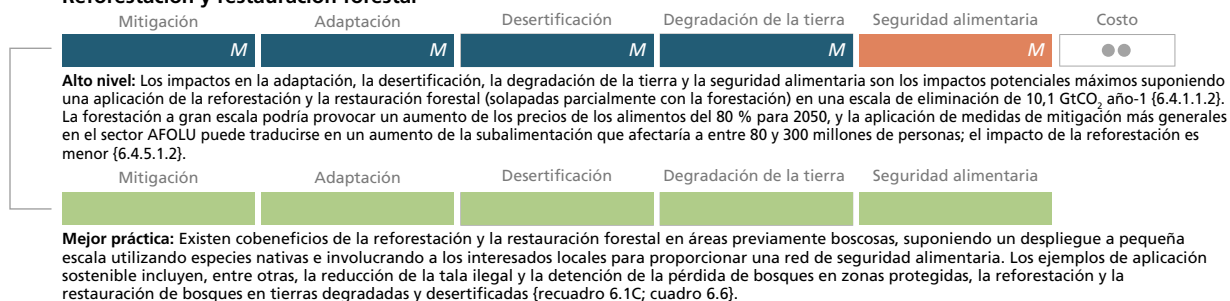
Mitigación | Adaptación | Desertificación | Degradación de la tierra | Seguridad alimentaria | Costo

M M M M M ●●

**Alto nivel:** Los impactos en la adaptación, la desertificación, la degradación de la tierra y la seguridad alimentaria son los impactos potenciales máximos suponiendo una aplicación de la reforestación y la restauración forestal (solapadas parcialmente con la forestación) en una escala de eliminación de 10,1 GtCO$_2$ año-1 {6.4.1.1.2}. La forestación a gran escala podría provocar un aumento de los precios de los alimentos del 80 % para 2050, y la aplicación de medidas de mitigación más generales en el sector AFOLU puede traducirse en un aumento de la subalimentación que afectaría a entre 80 y 300 millones de personas; el impacto de la reforestación es menor {6.4.5.1.2}.

Mitigación | Adaptación | Desertificación | Degradación de la tierra | Seguridad alimentaria

**Mejor práctica:** Existen cobeneficios de la reforestación y la restauración forestal en áreas previamente boscosas, suponiendo un despliegue a pequeña escala utilizando especies nativas e involucrando a los interesados locales para proporcionar una red de seguridad alimentaria. Los ejemplos de aplicación sostenible incluyen, entre otras, la reducción de la tala ilegal y la detención de la pérdida de bosques en zonas protegidas, la reforestación y la restauración de bosques en tierras degradadas y desertificadas {recuadro 6.1C; cuadro 6.6}.